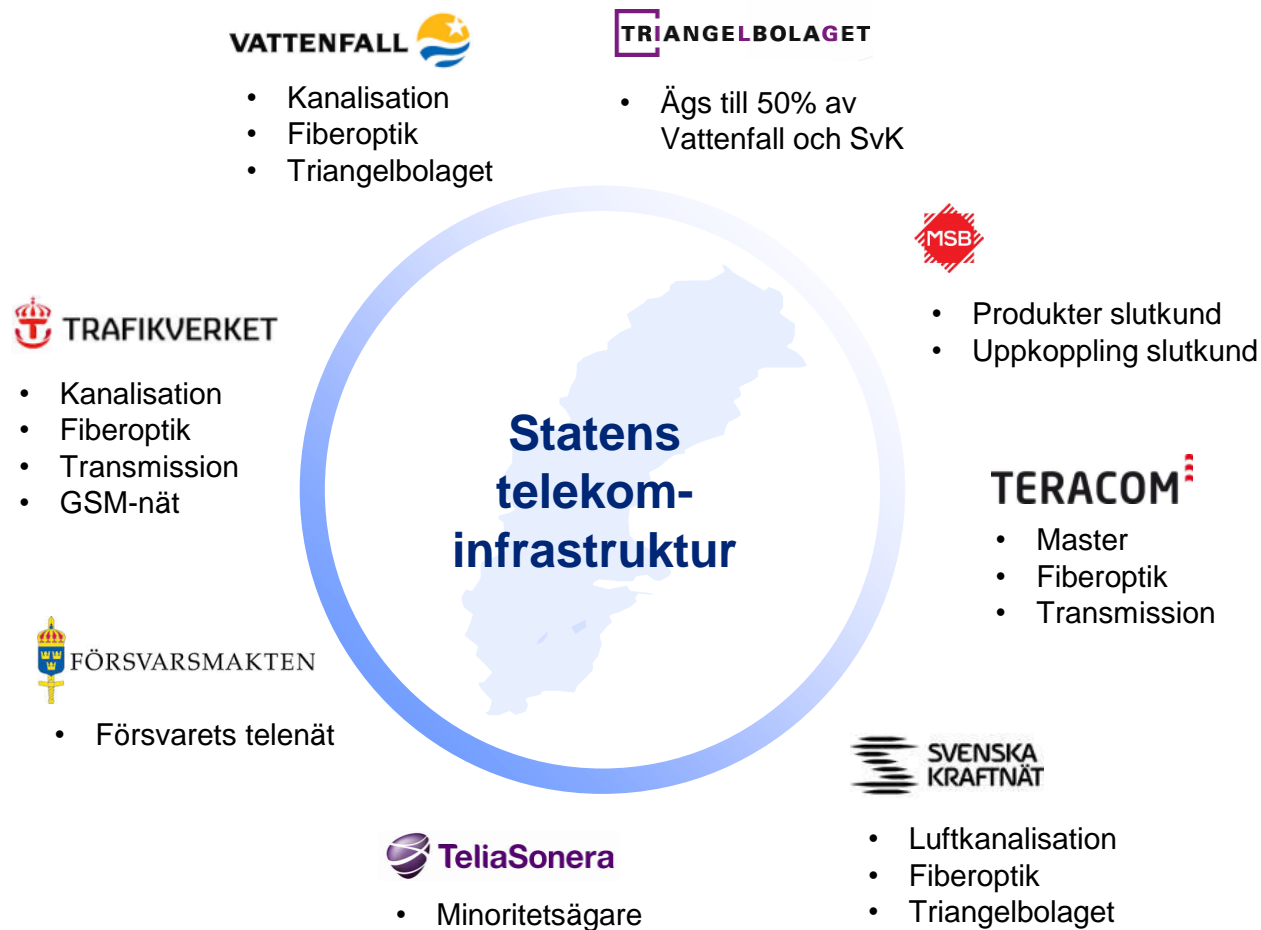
VATTENFALL

- Kanalisation
- Fiberoptik
- Triangelbolaget

TRIANGELBOLAGET

- Ägs till 50% av Vattenfall och SvK

MSB

- Produkter slutkund
- Uppkoppling slutkund

TRAFIKVERKET

- Kanalisation
- Fiberoptik
- Transmission
- GSM-nät

Statens telekom-infrastruktur

TERACOM

- Master
- Fiberoptik
- Transmission

FÖRSVARSMAKTEN

- Försvarets telenät

SVENSKA KRAFTNÄT

- Luftkanalisation
- Fiberoptik
- Triangelbolaget

TeliaSonera

- Minoritetsägare